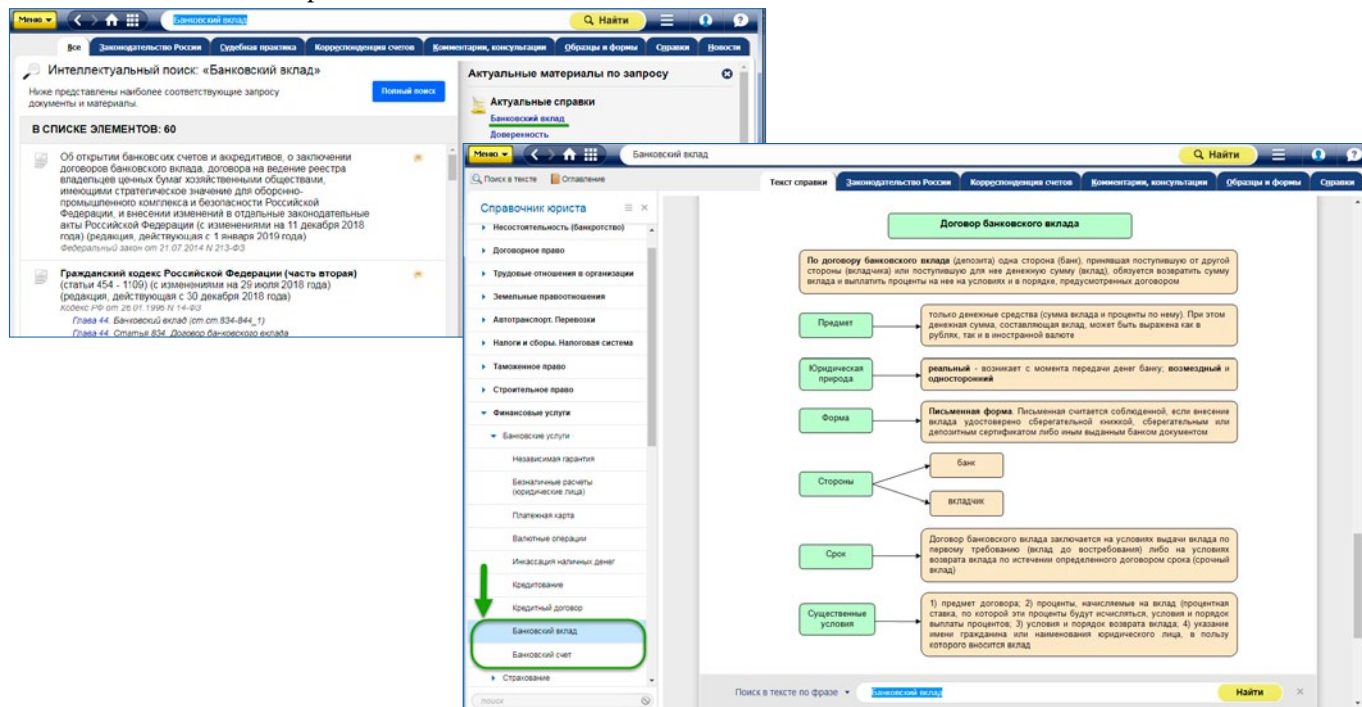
Меню Банковский вклад Найти

Все | Законодательство России | Судебная практика | Корреспонденция счетов | Комментарии, консультации | Образцы и формы | Справки | Новости

Интеллектуальный поиск: «Банковский вклад»

Ниже представлены наиболее соответствующие запросу документы и материалы.

Полный поиск

В СПИСКЕ ЭЛЕМЕНТОВ: 60

Об открытии банковских счетов и аккредитивов, о заключении договоров банковского вклада, договора на ведение реестра владельцев ценных бумаг хозяйственными обществами, имеющими стратегическое значение для оборонно-промышленного комплекса и безопасности Российской Федерации, и внесении изменений в отдельные законодательные акты Российской Федерации (с изменениями на 11 декабря 2018 года) (редакция, действующая с 1 января 2019 года)
Федеральный закон от 21.07.2014 N 213-ФЗ

Гражданский кодекс Российской Федерации (часть вторая) (статьи 454 - 1109) (с изменениями на 29 июля 2018 года) (редакция, действующая с 30 декабря 2018 года)
Кодекс РФ от 26.01.1996 N 14-ФЗ
Глава 44. Банковский вклад (ст.ст 834-844_1)
Глава 44. Статья 834. Договор банковского вклада

Актуальные материалы по запросу

Актуальные справки
Банковский вклад
Доверенность

Меню Банковский вклад Найти

Поиск в тексте | Оглавление

Текст справки | Законодательство России | Корреспонденция счетов | Комментарии, консультации | Образцы и формы | Справки

Справочник юриста
Несостоятельность (банкротство)
Договорное право
Трудовые отношения в организации
Земельные правоотношения
Автотранспорт. Перевозки
Налоги и сборы. Налоговая система
Таможенное право
Строительное право
Финансовые услуги
Банковские услуги
Независимая гарантия
Безналичные расчеты (юридические лица)
Платежная карта
Валютные операции
Инкассация наличных денег
Кредитование
Кредитный договор
Банковский вклад
Банковский счет
Страхование
поиск

Договор банковского вклада

По договору банковского вклада (депозита) одна сторона (банк), принявшая поступившую от другой стороны (вкладчика) или поступившую для нее денежную сумму (вклад), обязуется возвратить сумму вклада и выплатить проценты на нее на условиях и в порядке, предусмотренных договором

Предмет | только денежные средства (сумма вклада и проценты по нему). При этом денежная сумма, составляющая вклад, может быть выражена как в рублях, так и в иностранной валюте

Юридическая природа | реальный - возникает с момента передачи денег банку; возмездный и односторонний

Форма | Письменная форма. Письменная считается соблюденной, если внесение вклада удостоверено сберегательной книжкой, сберегательным или депозитным сертификатом либо иным выданным банком документом

Стороны | банк | вкладчик

Срок | Договор банковского вклада заключается на условиях выдачи вклада по первому требованию (вклад до востребования) либо на условиях возврата вклада по истечении определенного договором срока (срочный вклад)

Существенные условия | 1) предмет договора; 2) проценты, начисляемые на вклад (процентная ставка, по которой эти проценты будут исчисляться, условия и порядок выплаты процентов); 3) условия и порядок возврата вклада; 4) указание имени гражданина или наименования юридического лица, в пользу которого вносится вклад

Поиск в тексте по фразе Банковский вклад Найти